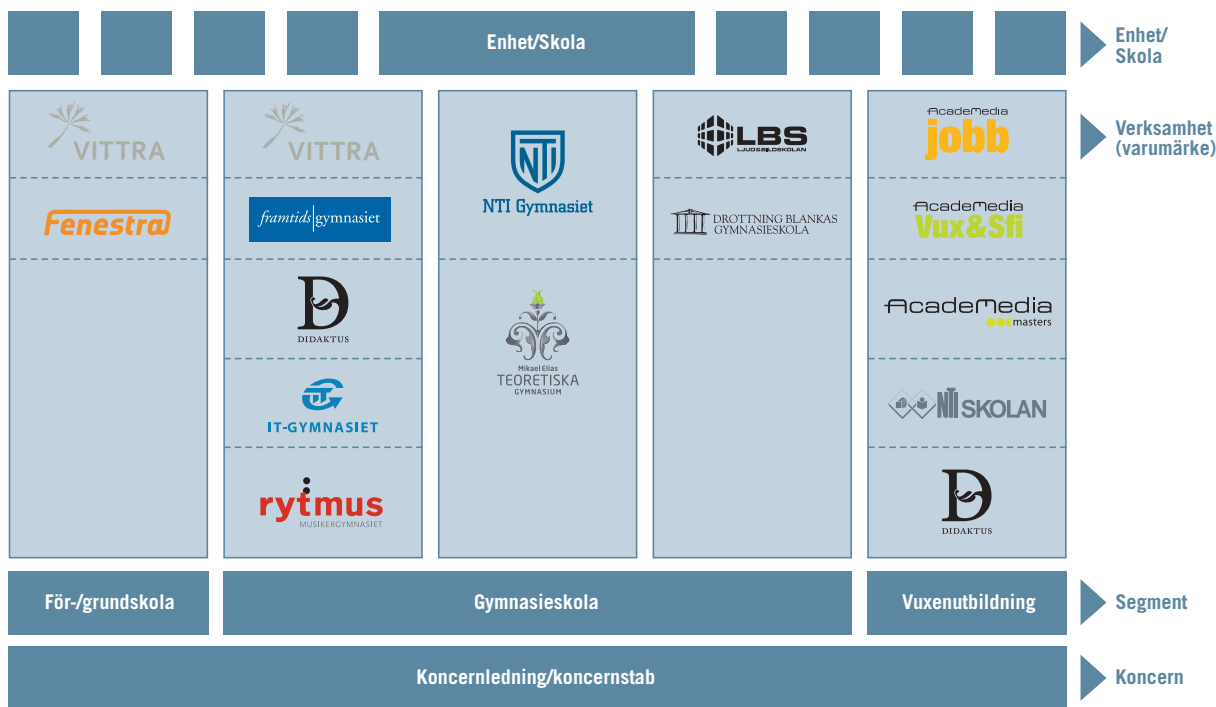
Enhet/Skola

Enhet/ Skola

VITTRA

Fenestra

VITTRA

framtids gymnasiet

D
DIDAKTUS

IT-GYMNASIET

rytmus
MUSIKERGYMNASIET

NTI
NTI Gymnasiet

Mikael Elias
TEORETISKA
GYMNASIUM

LBS
LJUD&BILDSKOLAN

DROTTNING BLANKAS GYMNASIESKOLA

AcadeMedia
jobb

AcadeMedia
Vux&Sfi

AcadeMedia
masters

NTI SKOLAN

D
DIDAKTUS

Verksamhet (varumärke)

För-/grundskola

Gymnasieskola

Vuxenutbildning

Segment

Koncernledning/koncernstab

Koncern